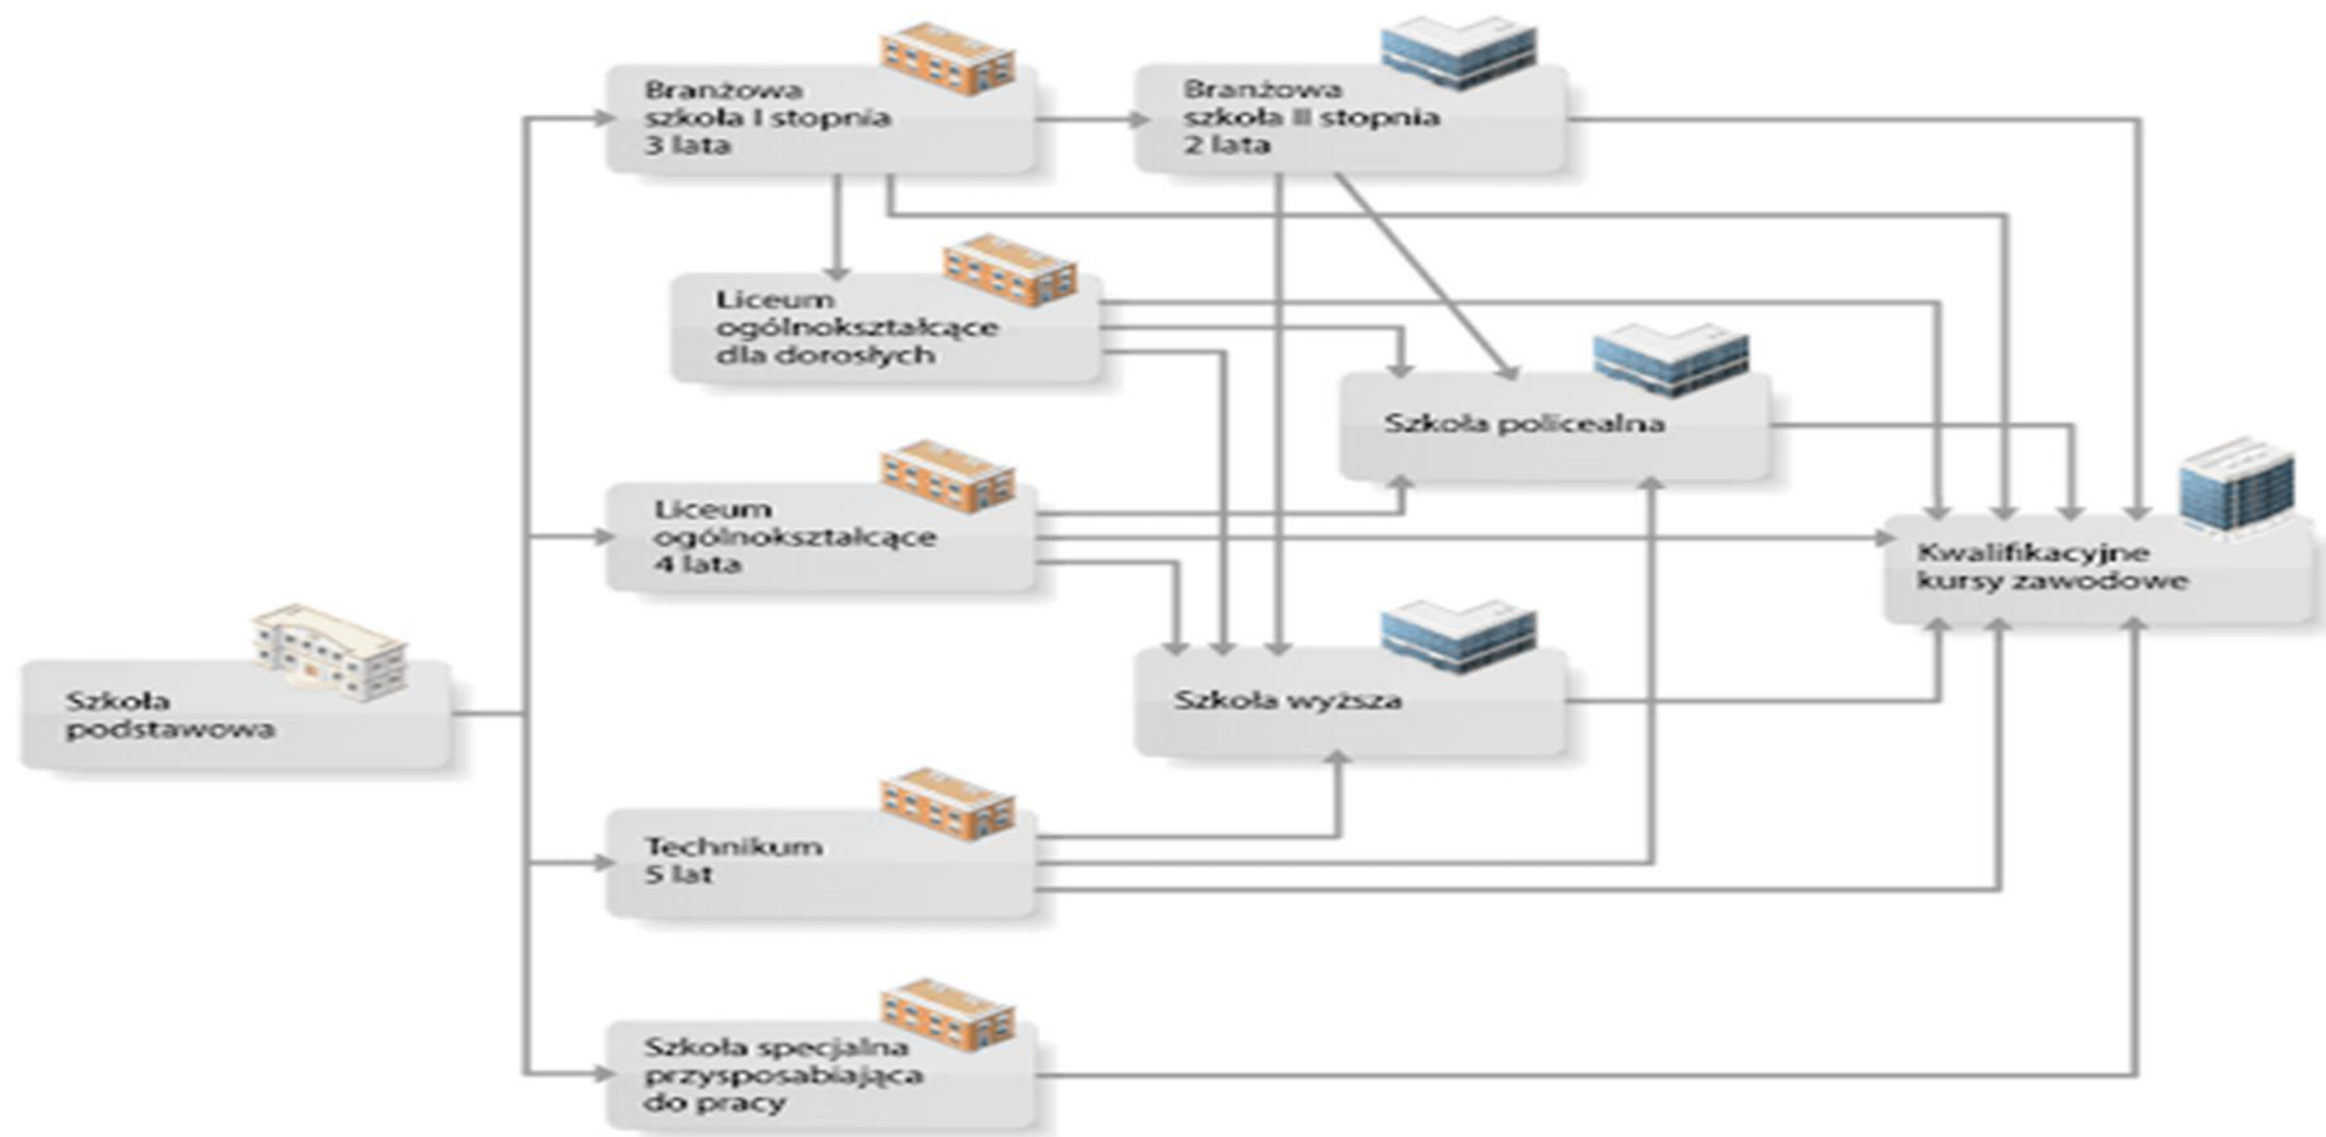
Branżowa szkoła I stopnia 3 lata

Branżowa szkoła II stopnia 2 lata

Liceum ogólnokształcące dla dorosłych

Szkoła policealna

Liceum ogólnokształcące 4 lata

Kwalifikacyjne kursy zawodowe

Szkoła podstawowa

Szkoła wyższa

Technikum 5 lat

Szkoła specjalna przysposabiająca do pracy